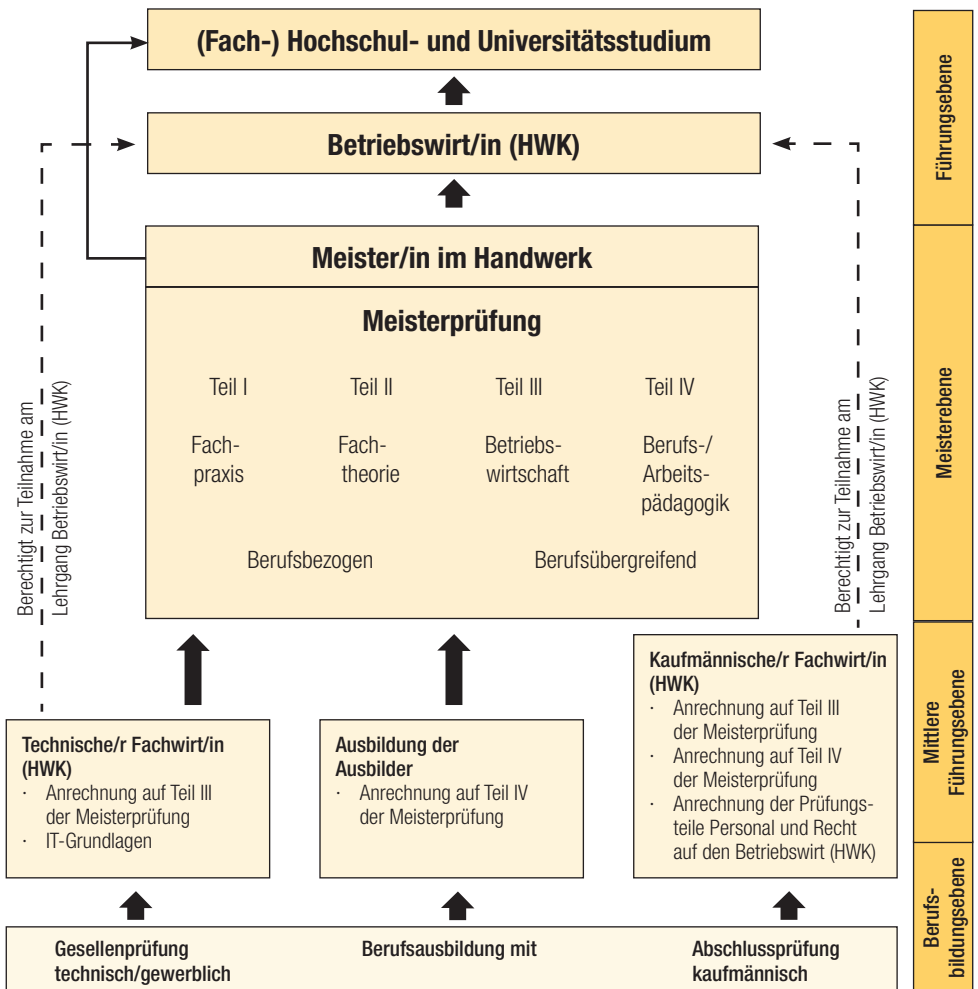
(Fach-) Hochschul- und Universitätsstudium

Betriebswirt/in (HWK)

Meister/in im Handwerk

Meisterprüfung

Teil I
Fachpraxis

Teil II
Fachtheorie

Teil III
Betriebswirtschaft

Teil IV
Berufs-/ Arbeitspädagogik

Berufsbezogen

Berufsübergreifend

Berechtigt zur Teilnahme am Lehrgang Betriebswirt/in (HWK)

Berechtigt zur Teilnahme am Lehrgang Betriebswirt/in (HWK)

Technische/r Fachwirt/in (HWK)
· Anrechnung auf Teil III der Meisterprüfung
· IT-Grundlagen

Ausbildung der Ausbilder
· Anrechnung auf Teil IV der Meisterprüfung

Kaufmännische/r Fachwirt/in (HWK)
· Anrechnung auf Teil III der Meisterprüfung
· Anrechnung auf Teil IV der Meisterprüfung
· Anrechnung der Prüfungsteile Personal und Recht auf den Betriebswirt (HWK)

Gesellenprüfung technisch/gewerblich

Berufsausbildung mit

Abschlussprüfung kaufmännisch

Führungsebene

Meisterebene

Mittlere Führungsebene

Berufsbildungsebene